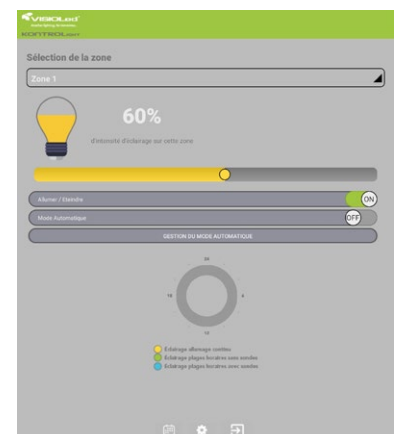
VISIOLed
KONTROLight

Sélection de la zone

Zone 1

60%

d'intensité d'éclairage sur cette zone

Allumer / Eteindre

ON

Mode Automatique

OFF

GESTION DU MODE AUTOMATIQUE

00

18

6

12

Eclairage allumage continu

Eclairage plages horaires sans sondes

Eclairage plages horaires avec sondes